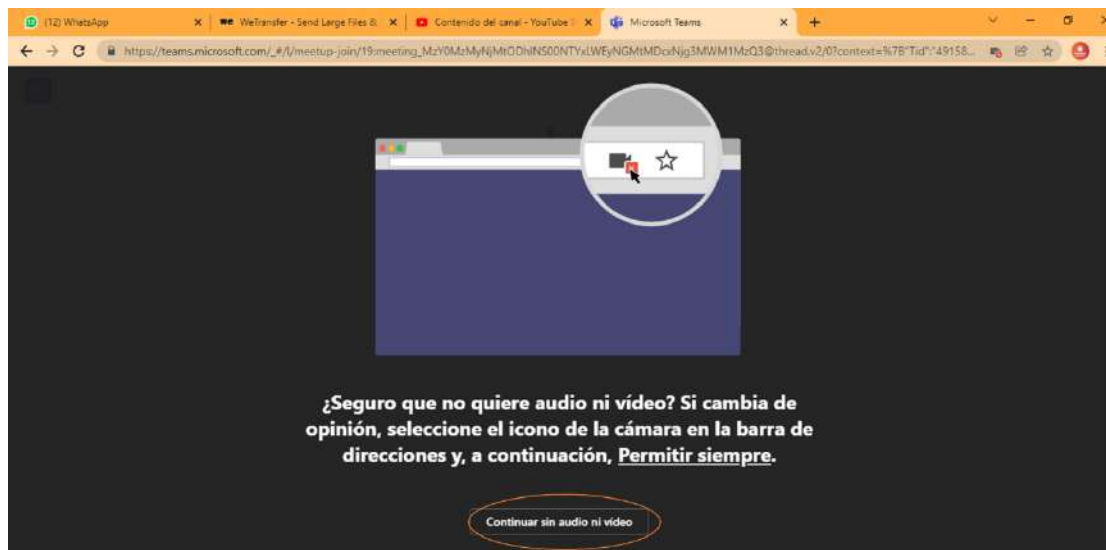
(12) WhatsApp
WeTransfer - Send Large Files &
Contenido del canal - YouTube
Microsoft Teams
https://teams.microsoft.com/_#/l/meetup-join/19:meeting_MzY0MzMyNjMtODhlNS00NTYxLWEyNGMtMDcxNjg3MWM1MzQ3@thread.v2/0?context=%7B"Tid":"49158...

¿Seguro que no quiere audio ni vídeo? Si cambia de opinión, seleccione el icono de la cámara en la barra de direcciones y, a continuación, Permitir siempre.

Continuar sin audio ni vídeo